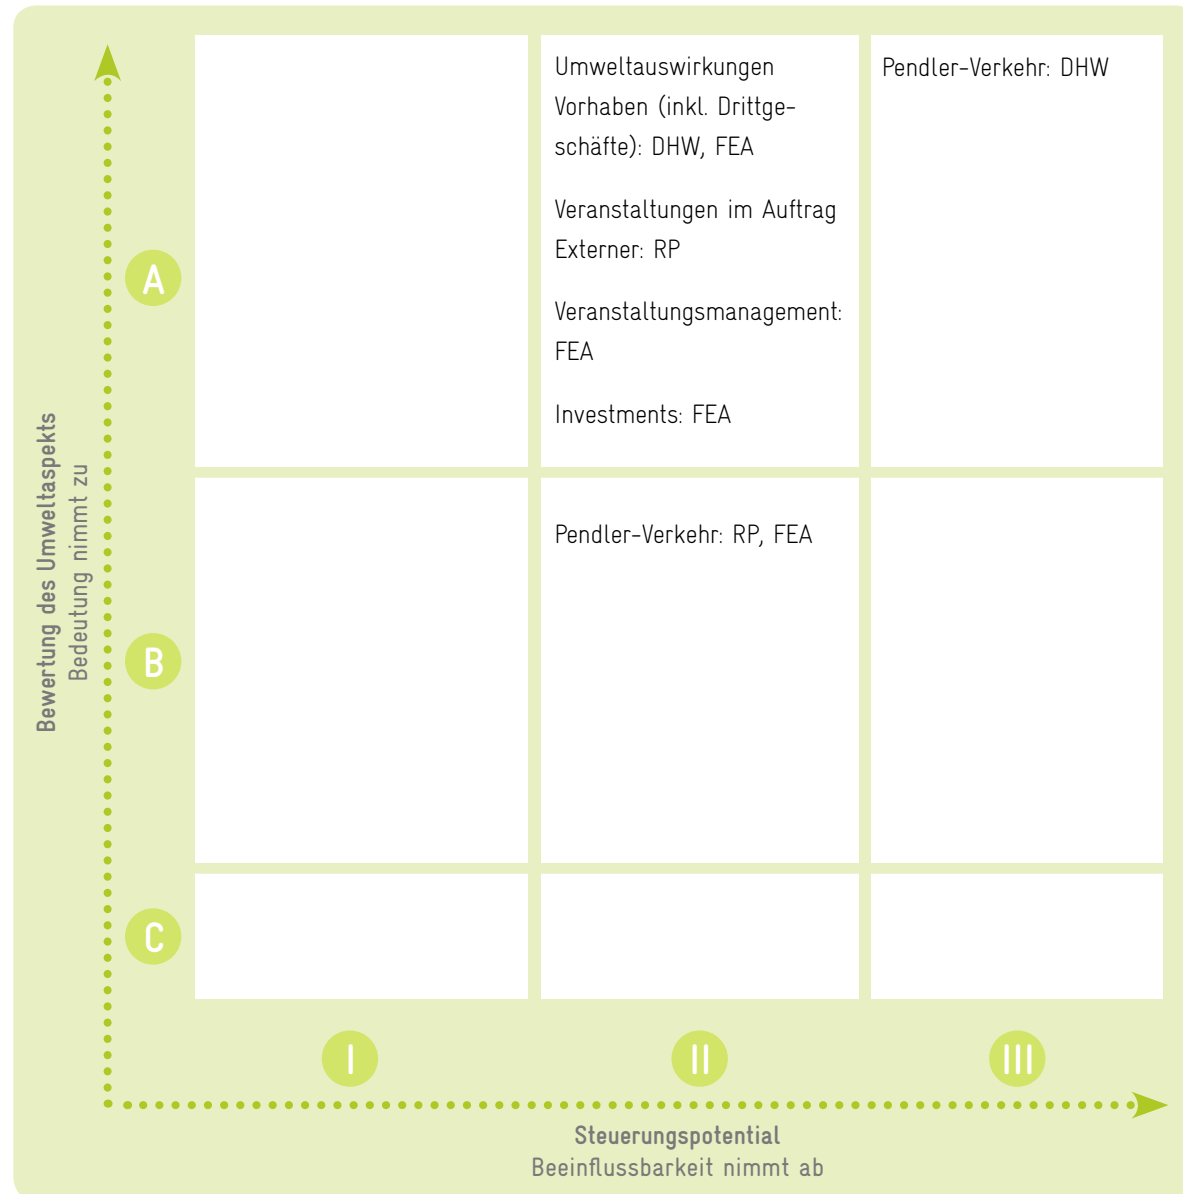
Bewertung des Umweltaspekts
Bedeutung nimmt zu

A

Umweltauswirkungen Vorhaben (inkl. Drittgeschäfte): DHW, FEA

Veranstaltungen im Auftrag Externer: RP

Veranstaltungsmanagement: FEA

Investments: FEA

Pendler-Verkehr: DHW

B

Pendler-Verkehr: RP, FEA

C

I

II

III

Steuerungspotential
Beeinflussbarkeit nimmt ab